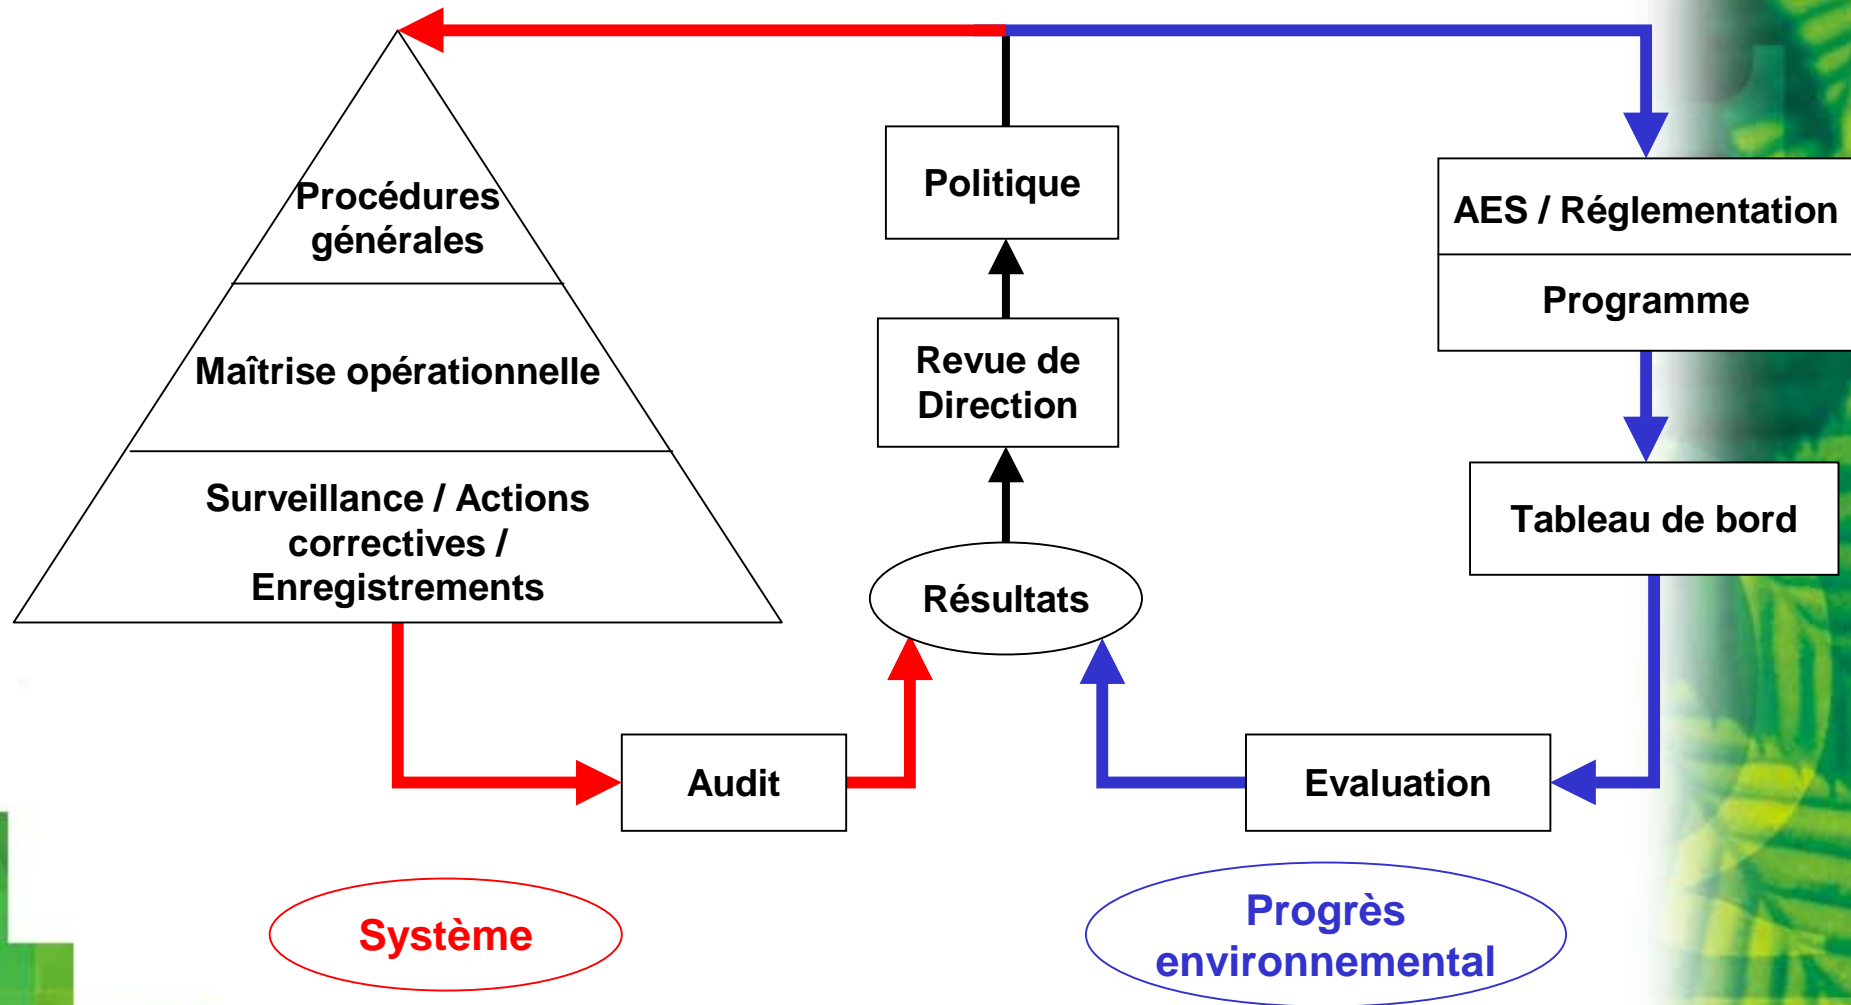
Procédures générales

Maîtrise opérationnelle

Surveillance / Actions correctives / Enregistrements

Politique

Revue de Direction

Résultats

AES / Réglementation

Programme

Tableau de bord

Audit

Evaluation

Système

Progrès environnemental